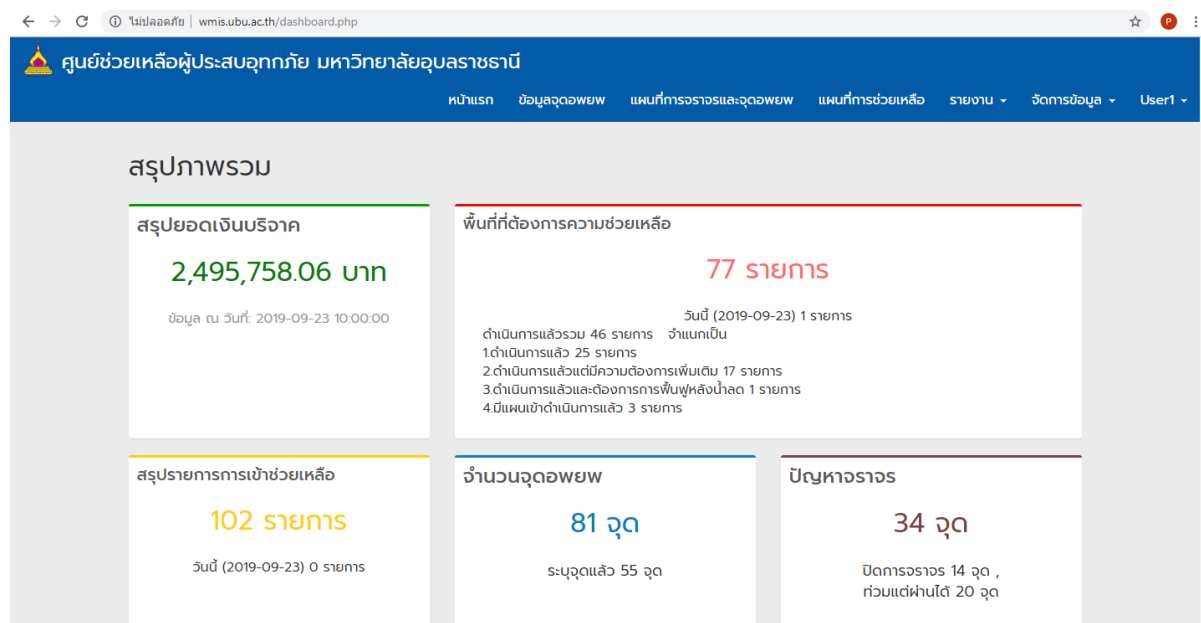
ไม่ปลอดภัย | wmis.ubu.ac.th/dashboard.php

P

ศูนย์ช่วยเหลือผู้ประสบอุทกภัย มหาวิทยาลัยอุบลราชธานี

หน้าแรก ข้อมูลจุดอพยพ แผนที่การจราจรและจุดอพยพ แผนที่การช่วยเหลือ รายงาน จัดการข้อมูล User1

สรุปภาพรวม

สรุปยอดเงินบริจาค

2,495,758.06 บาท

ข้อมูล ณ วันที่: 2019-09-23 10:00:00

พื้นที่ที่ต้องการความช่วยเหลือ

77 รายการ

วันนี้ (2019-09-23) 1 รายการ
ดำเนินการแล้วรวม 46 รายการ จำแนกเป็น
1.ดำเนินการแล้ว 25 รายการ
2.ดำเนินการแล้วแต่มีความต้องการเพิ่มเติม 17 รายการ
3.ดำเนินการแล้วและต้องการการฟื้นฟูหลังน้ำลด 1 รายการ
4.มีแผนเข้าดำเนินการแล้ว 3 รายการ

สรุปรายการการเข้าช่วยเหลือ

102 รายการ

วันนี้ (2019-09-23) 0 รายการ

จำนวนจุดอพยพ

81 จุด

ระบุจุดแล้ว 55 จุด

ปัญหาจราจร

34 จุด

ปิดการจราจร 14 จุด ,
ท่วมแต่ผ่านได้ 20 จุด